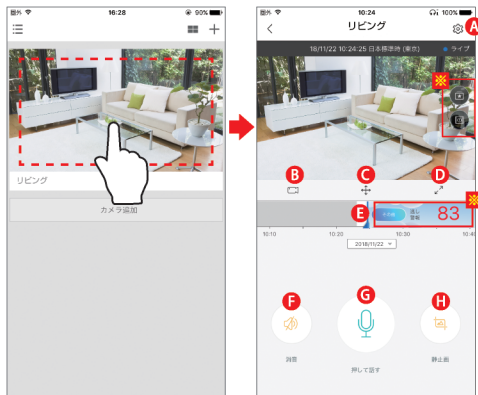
圏外 16:28 90%

リビング

カメラ追加

圏外 10:24

リビング

A

16/11/22 10:24:25 日本標準時 (東京) ● ライブ

※

B

C

D

※

E

83

10:10 10:20 10:30 10:40

2016/11/22

F

G

H

消音

押して話す

静止画